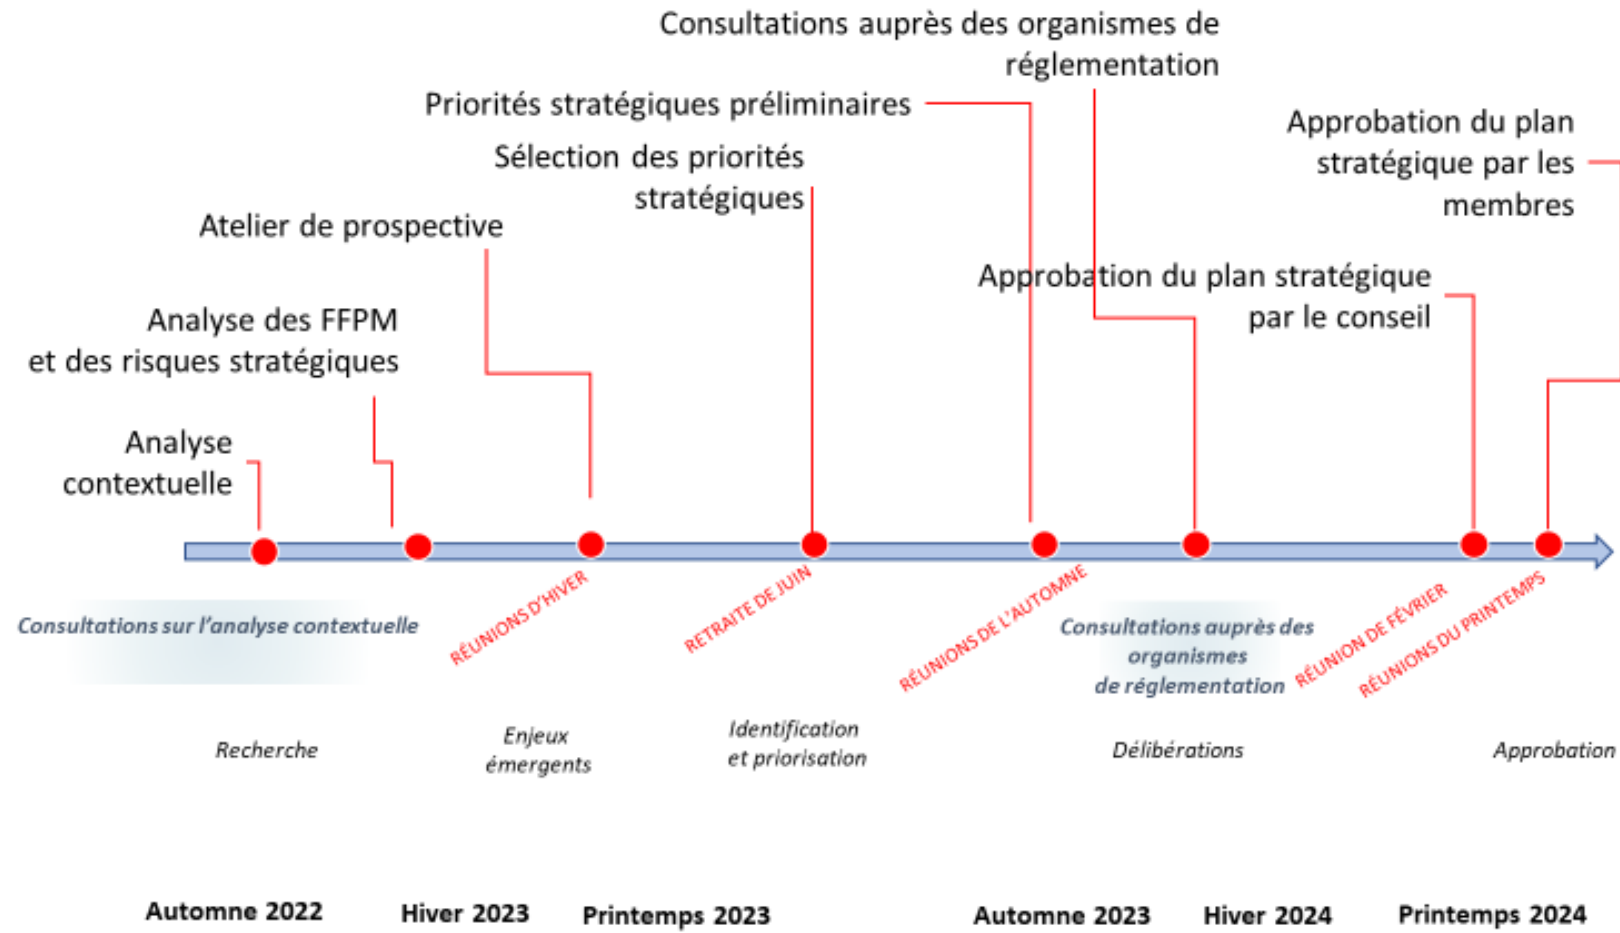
Consultations auprès des organismes de réglementation

Priorités stratégiques préliminaires

Approbation du plan stratégique par les membres

Sélection des priorités stratégiques

Atelier de prospective

Approbation du plan stratégique par le conseil

Analyse des FFPM et des risques stratégiques

Analyse contextuelle

Consultations sur l'analyse contextuelle

RÉUNIONS D'HIVER

RETRAITE DE JUIN

RÉUNIONS DE L'AUTOMNE

Consultations auprès des organismes de réglementation

RÉUNION DE FÉVRIER

RÉUNIONS DU PRINTEMPS

Recherche

Enjeux émergents

Identification et priorisation

Délibérations

Approbation

Automne 2022

Hiver 2023

Printemps 2023

Automne 2023

Hiver 2024

Printemps 2024